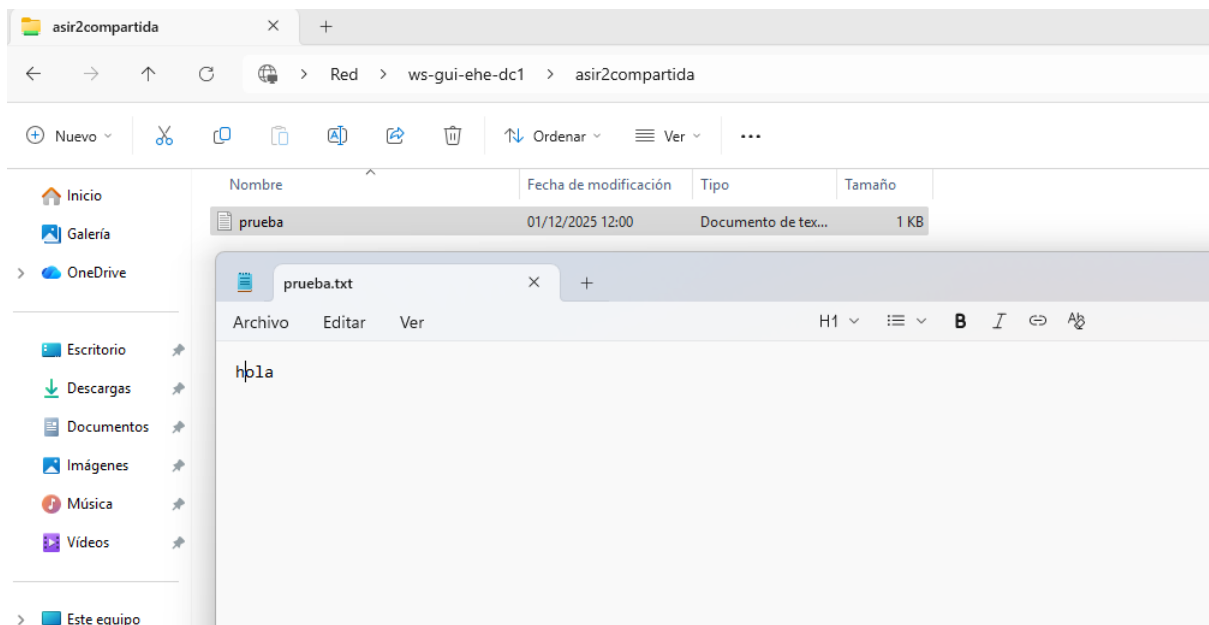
asir2compartida × +

Red > ws-gui-ehe-dc1 > asir2compartida

Nuevo Ordenar Ver ···

Inicio
Galería
OneDrive
Escritorio
Descargas
Documentos
Imágenes
Música
Vídeos
Este equipo

| Nombre | Fecha de modificación | Tipo | Tamaño |
|---|---|---|---|
| prueba | 01/12/2025 12:00 | Documento de tex... | 1 KB |

prueba.txt × +

Archivo Editar Ver

H1

hola